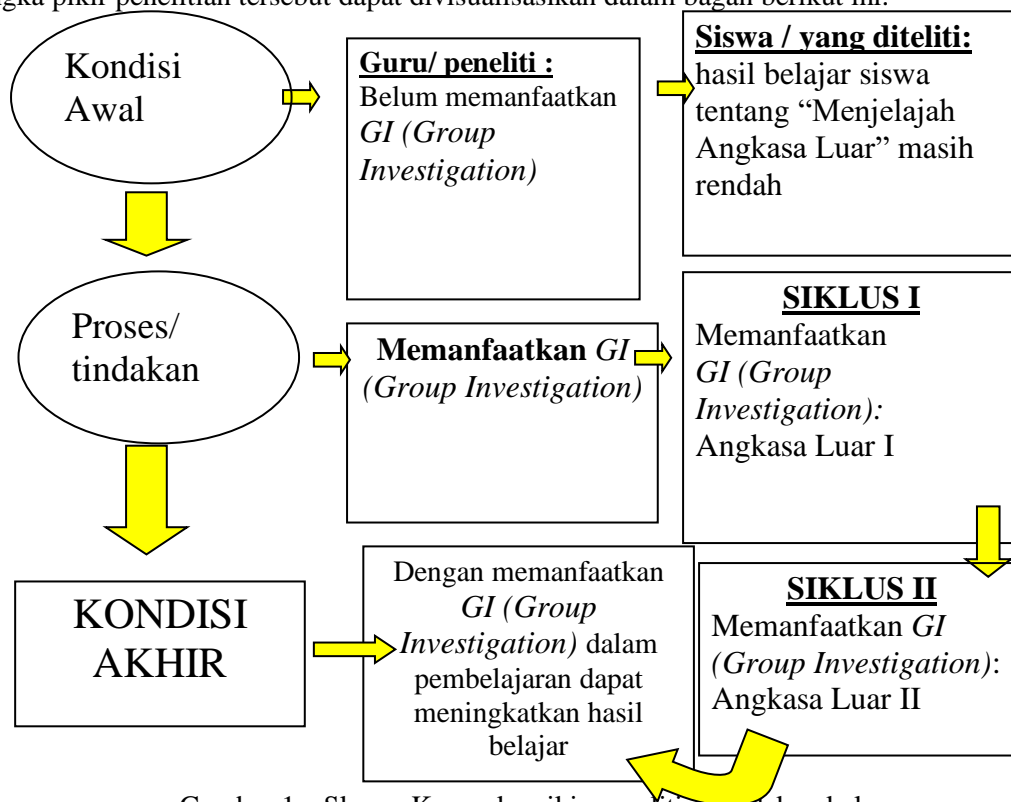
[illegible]gka pikir penelitian tersebut dapat divisualisasikan dalam bagan berikut ini.

Kondisi Awal

Guru/ peneliti :
Belum memanfaatkan *GI (Group Investigation)*

Siswa / yang diteliti:
hasil belajar siswa tentang "Menjelajah Angkasa Luar" masih rendah

Proses/ tindakan

Memanfaatkan *GI (Group Investigation)*

SIKLUS I
Memanfaatkan *GI (Group Investigation):* Angkasa Luar I

KONDISI AKHIR

Dengan memanfaatkan *GI (Group Investigation)* dalam pembelajaran dapat meningkatkan hasil belajar

SIKLUS II
Memanfaatkan *GI (Group Investigation)*: Angkasa Luar II

Gambar 1. Skema Kerangka pikir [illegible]